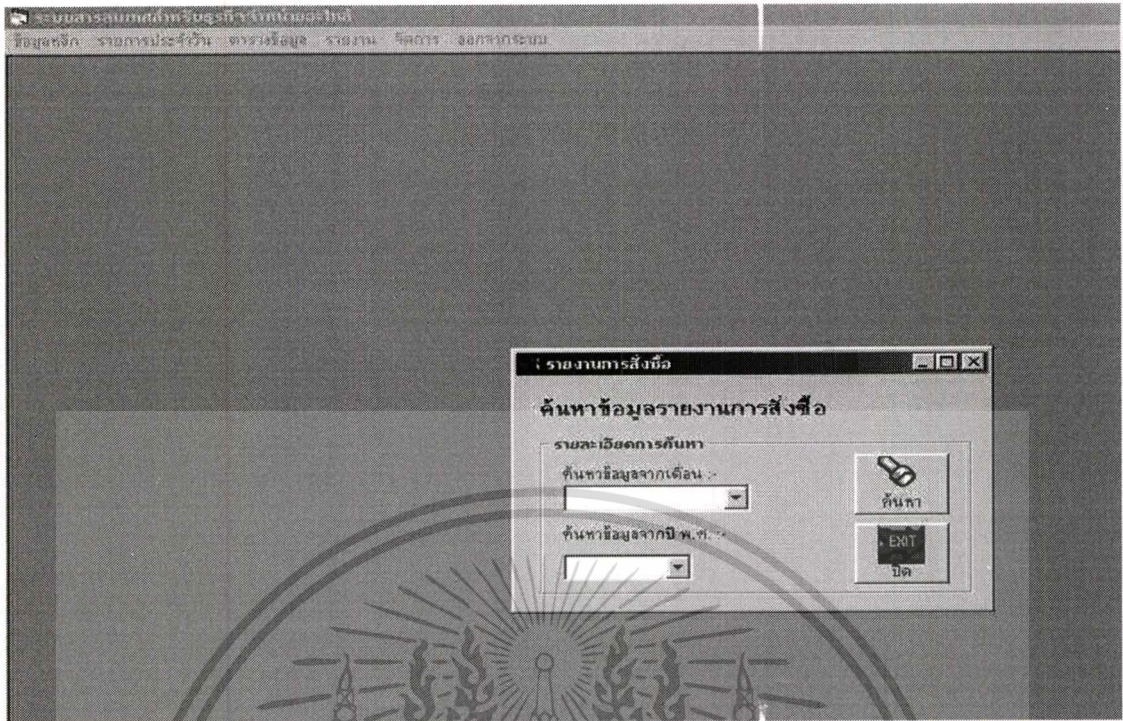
ระบบสารสนเทศสำหรับธุรกิจร้านอะไหล่
ข้อมูลหลัก รายการประจำวัน ตรวจข้อมูล รายงาน จัดการ ออกจากระบบ

รายงานการสั่งซื้อ
ค้นหาข้อมูลรายงานการสั่งซื้อ
รายละเอียดการค้นหา
ค้นหาข้อมูลจากเดือน :-
ค้นหาข้อมูลจากปี พ.ศ. :-
ค้นหา
EXIT
ปิด